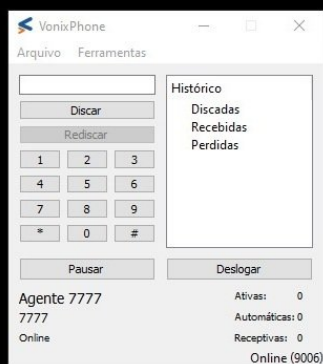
VonixPhone
Arquivo Ferramentas

Discar
Rediscar
1 2 3
4 5 6
7 8 9
* 0 #

Histórico
Discadas
Recebidas
Perdidas

Pausar
Deslogar

Agente 7777
7777
Online

Ativas: 0
Automáticas: 0
Receptivas: 0
Online (9006)